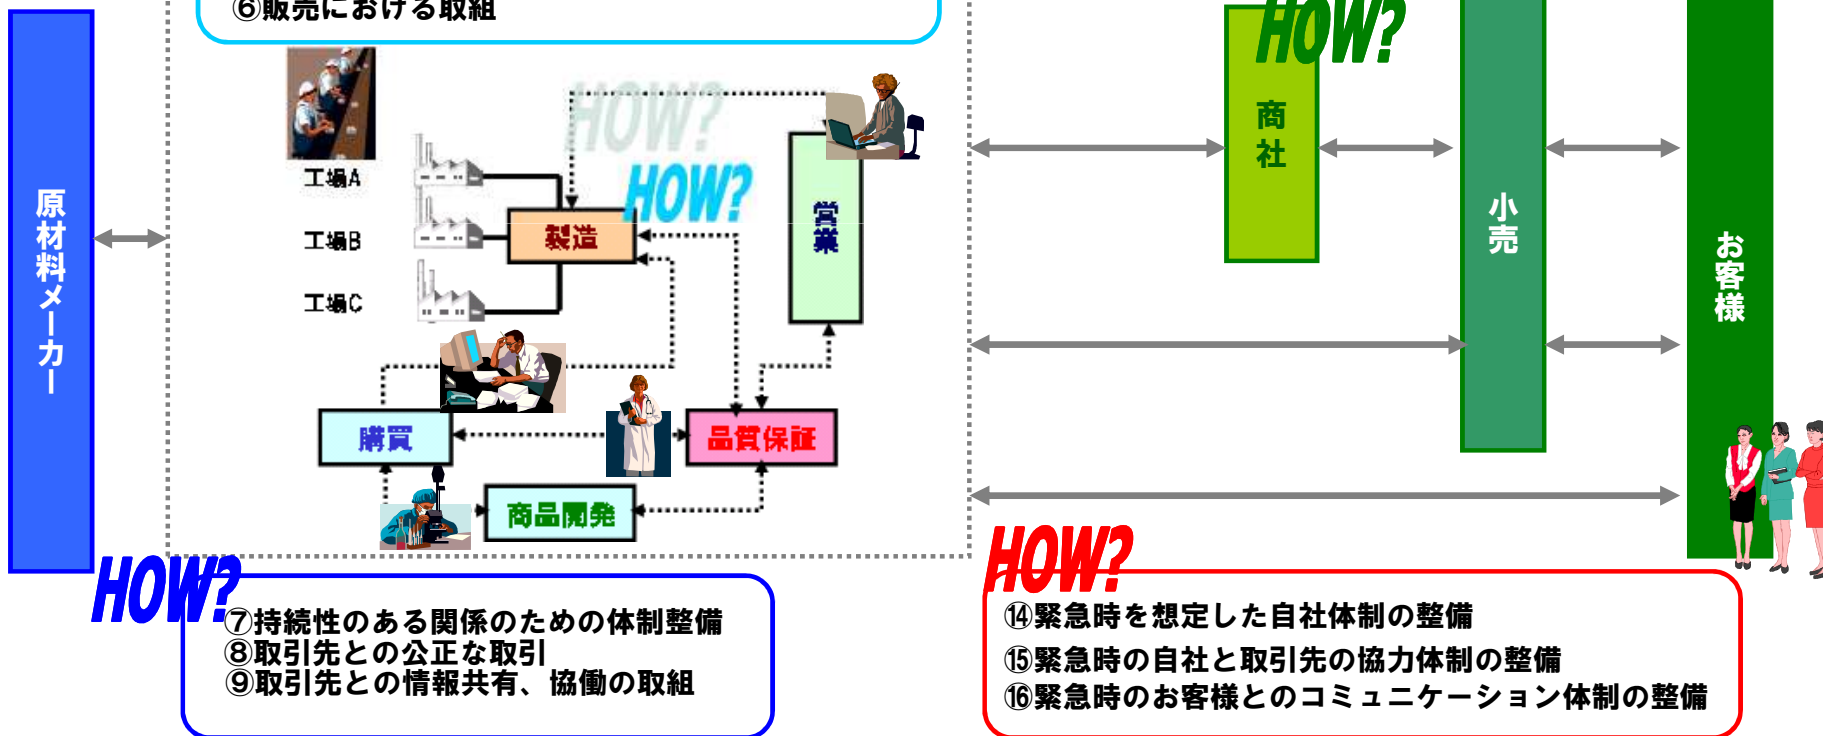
⑥販売における取組

原材料メーカー

工場A
工場B
工場C

HOW?
HOW?

製造
営業
購買
品質保証
商品開発

HOW?
商社
小売
お客様

HOW?
⑦持続性のある関係のための体制整備
⑧取引先との公正な取引
⑨取引先との情報共有、協働の取組

HOW?
⑭緊急時を想定した自社体制の整備
⑮緊急時の自社と取引先の協力体制の整備
⑯緊急時のお客様とのコミュニケーション体制の整備